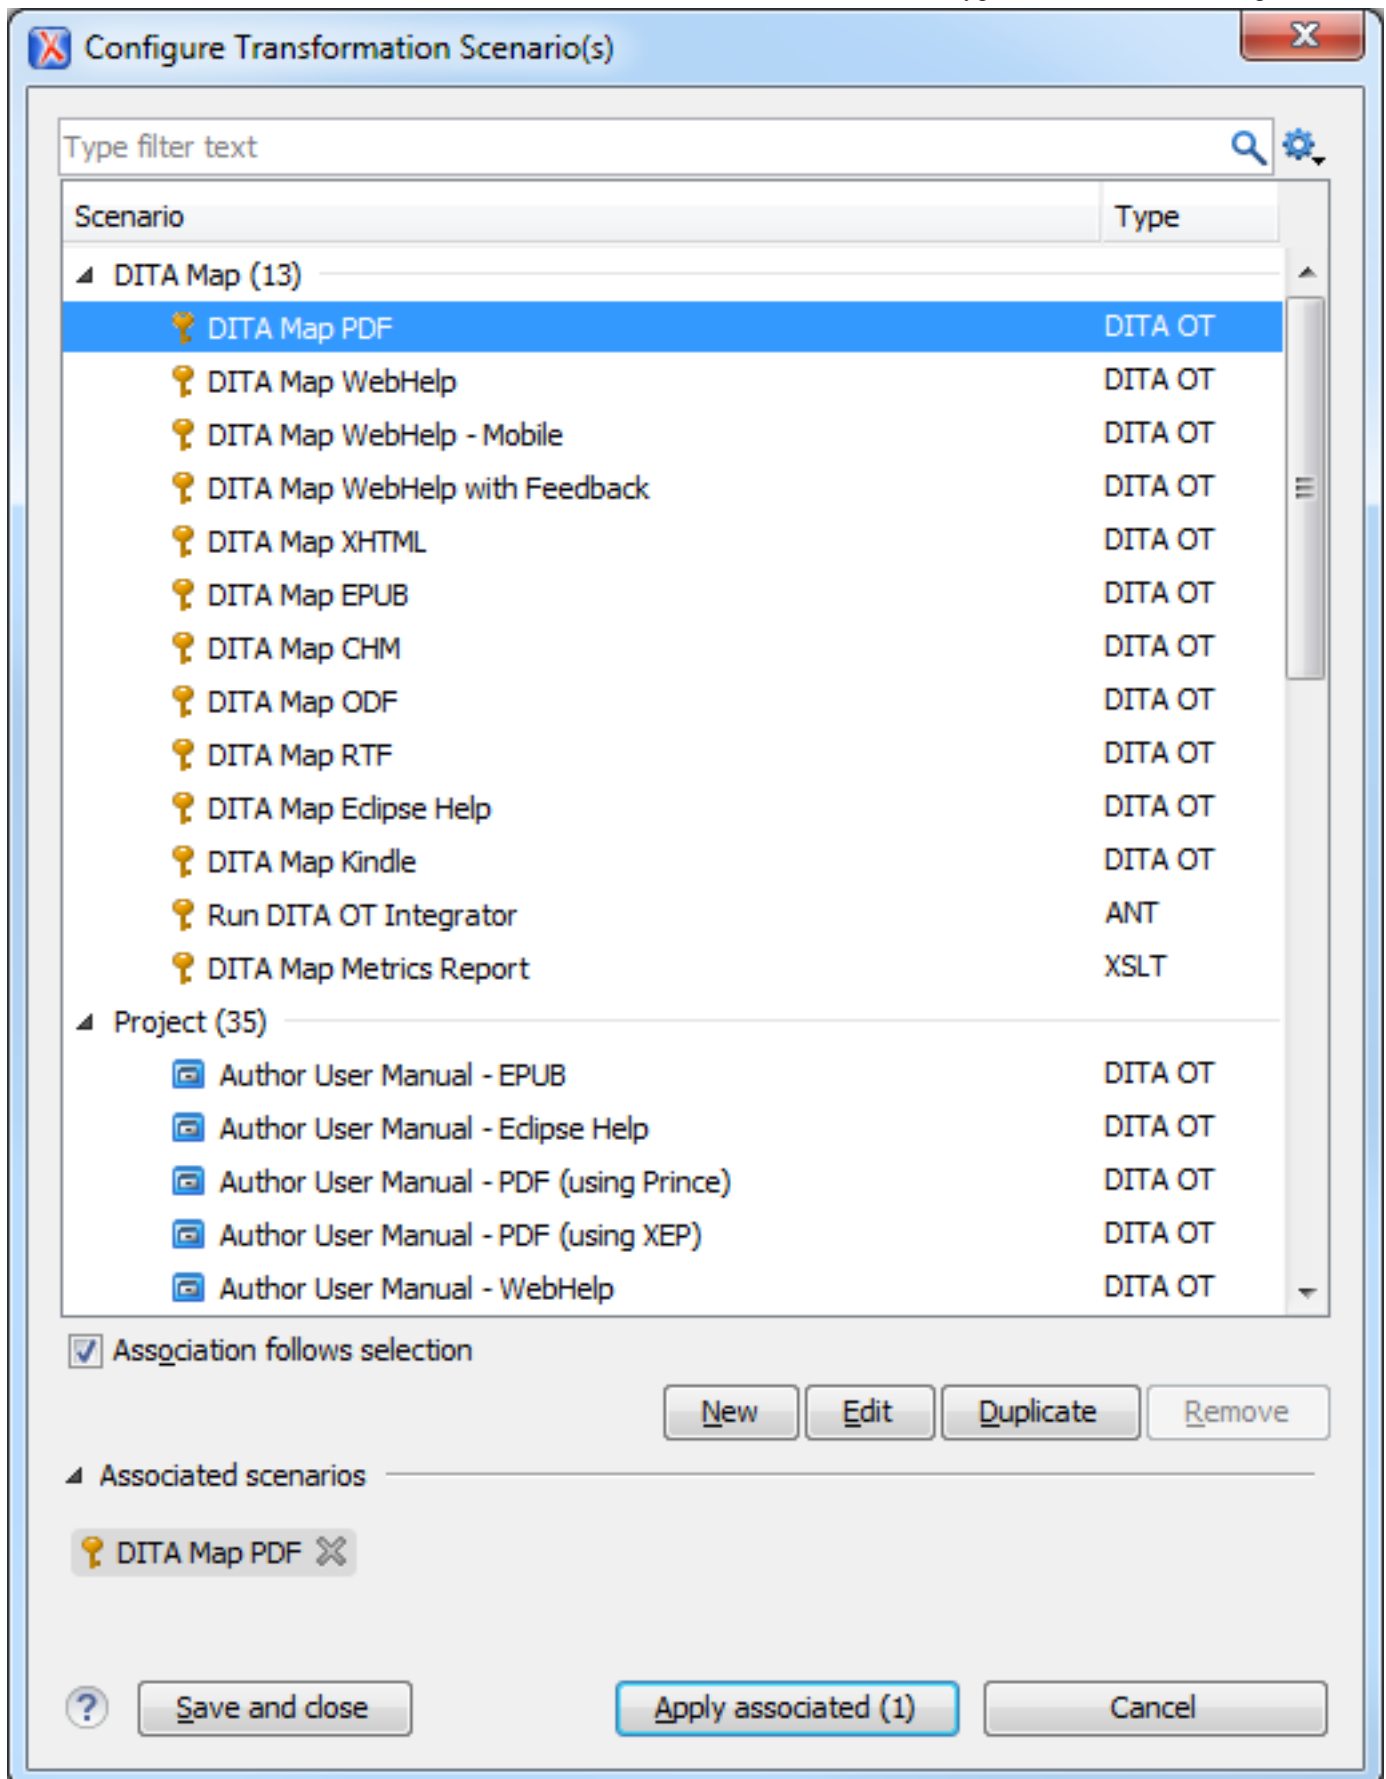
Configure Transformation Scenario(s)

Type filter text

| Scenario | Type |
|---|---|
| DITA Map (13) | |
| DITA Map PDF | DITA OT |
| DITA Map WebHelp | DITA OT |
| DITA Map WebHelp - Mobile | DITA OT |
| DITA Map WebHelp with Feedback | DITA OT |
| DITA Map XHTML | DITA OT |
| DITA Map EPUB | DITA OT |
| DITA Map CHM | DITA OT |
| DITA Map ODF | DITA OT |
| DITA Map RTF | DITA OT |
| DITA Map Eclipse Help | DITA OT |
| DITA Map Kindle | DITA OT |
| Run DITA OT Integrator | ANT |
| DITA Map Metrics Report | XSLT |
| Project (35) | |
| Author User Manual - EPUB | DITA OT |
| Author User Manual - Eclipse Help | DITA OT |
| Author User Manual - PDF (using Prince) | DITA OT |
| Author User Manual - PDF (using XEP) | DITA OT |
| Author User Manual - WebHelp | DITA OT |

Association follows selection

New Edit Duplicate Remove

Associated scenarios

DITA Map PDF

Save and close Apply associated (1) Cancel